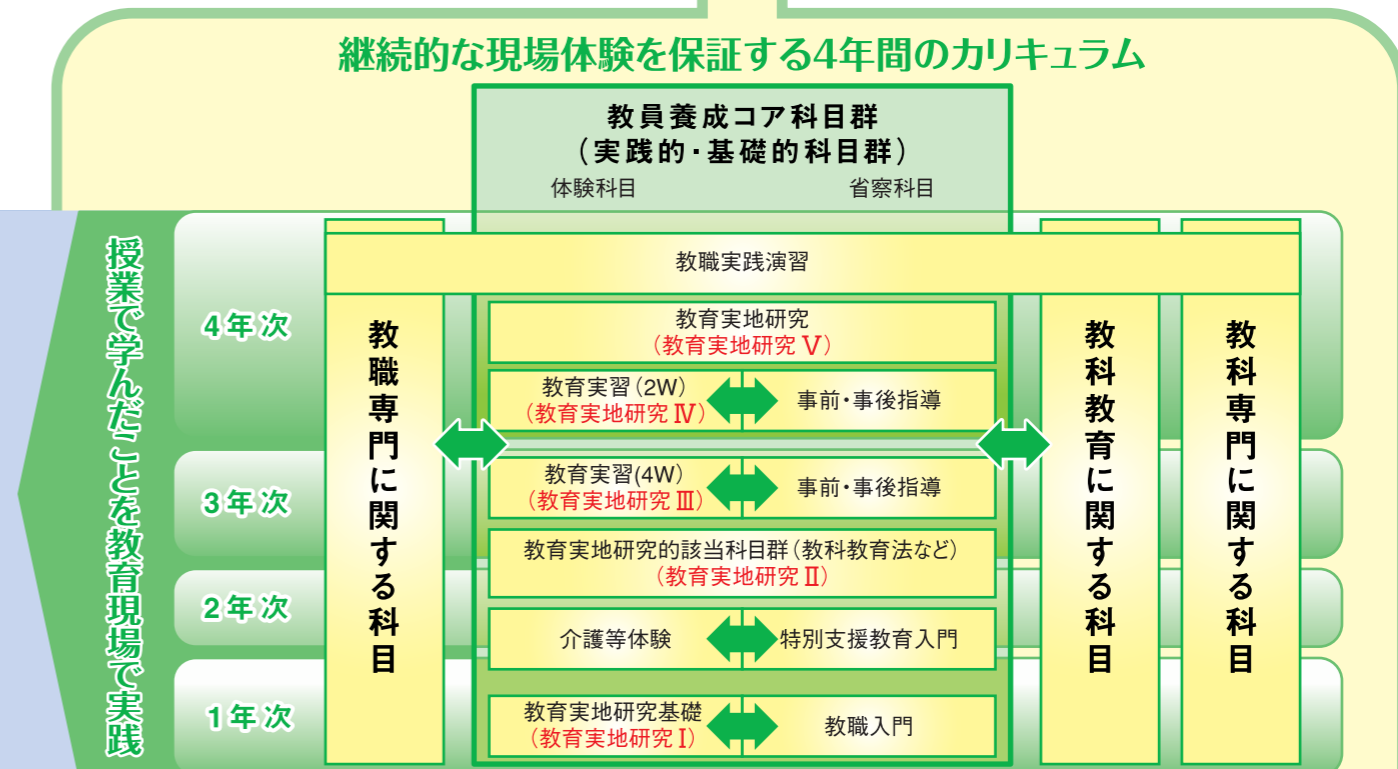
継続的な現場体験を保証する4年間のカリキュラム

教員養成コア科目群
（実践的・基礎的科目群）
体験科目　省察科目

授業で学んだことを教育現場で実践

4年次
3年次
2年次
1年次

教職専門に関する科目

教職実践演習

教育実地研究
（教育実地研究 V）

教育実習（2W）
（教育実地研究 IV）
事前・事後指導

教育実習（4W）
（教育実地研究 III）
事前・事後指導

教育実地研究的該当科目群（教科教育法など）
（教育実地研究 II）

介護等体験
特別支援教育入門

教育実地研究基礎
（教育実地研究 I）
教職入門

教科教育に関する科目

教科専門に関する科目